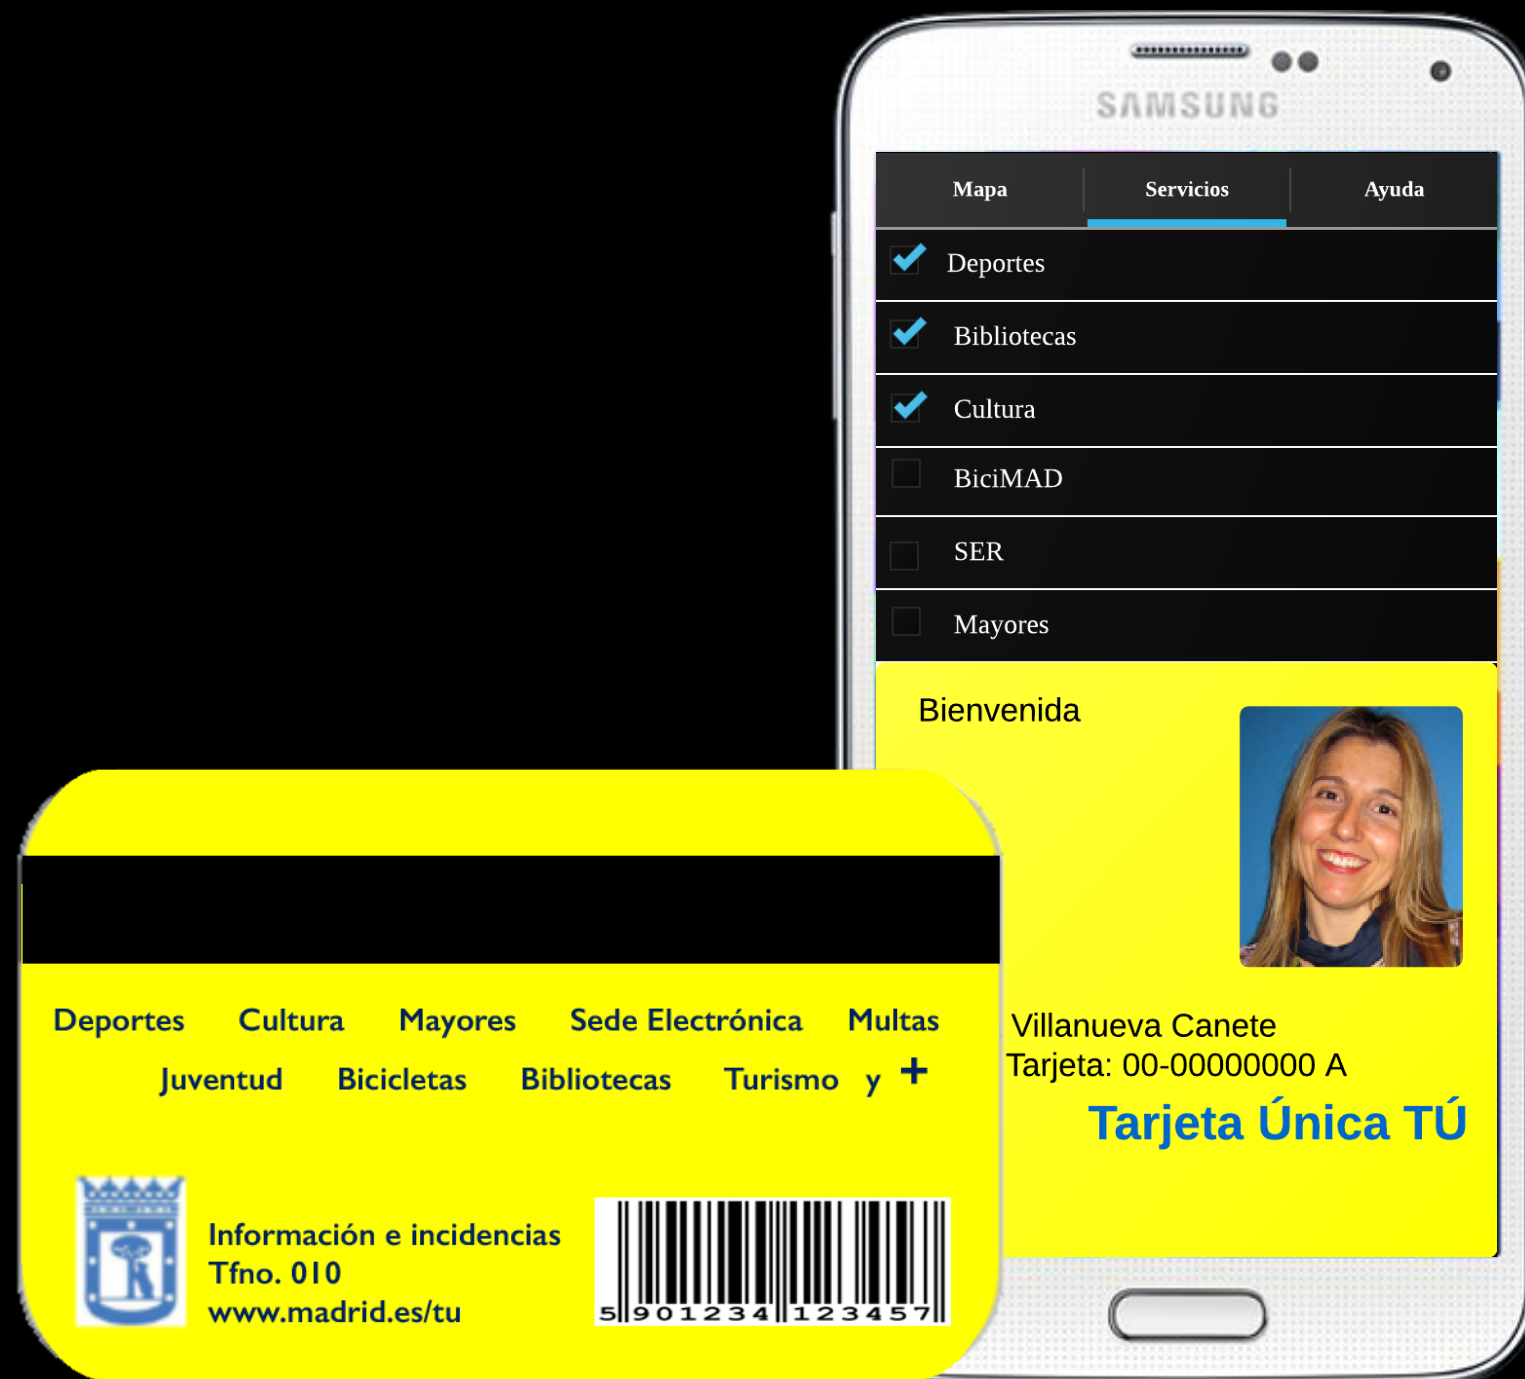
SAMSUNG

Mapa
Servicios
Ayuda

Deportes
Bibliotecas
Cultura
BiciMAD
SER
Mayores

Bienvenida

Villanueva Canete
Tarjeta: 00-00000000 A
Tarjeta Única TÚ

Deportes Cultura Mayores Sede Electrónica Multas
Juventud Bicicletas Bibliotecas Turismo y +

Información e incidencias
Tfno. 010
www.madrid.es/tu

5 901234 123457